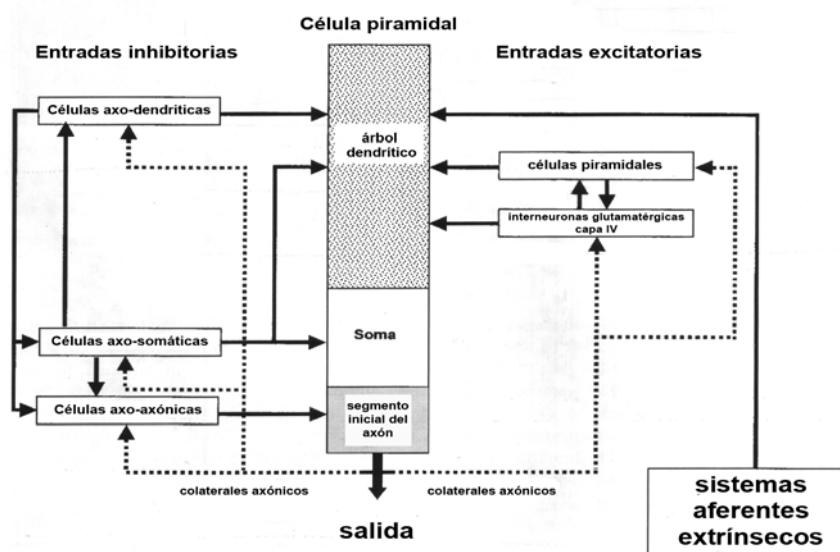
Célula piramidal

Entradas inhibitorias

Entradas excitatorias

Células axo-dendriticas

árbol dendrítico

células piramidales

interneuronas glutamatérgicas capa IV

Células axo-somáticas

Soma

Células axo-axónicas

segmento inicial del axón

colaterales axónicos

colaterales axónicos

salida

sistemas aferentes extrínsecos